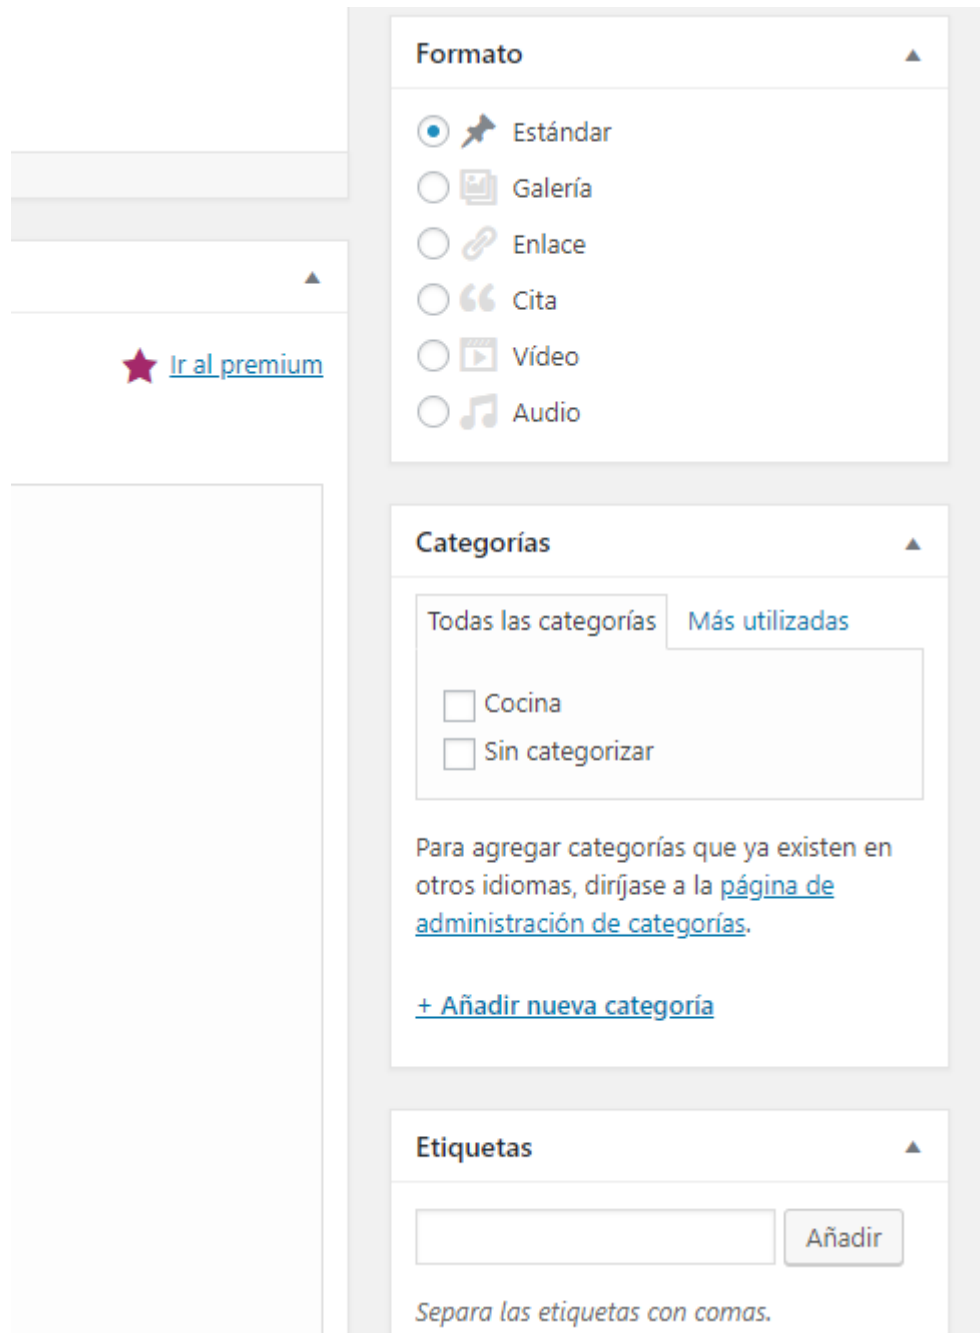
Ir al premium

Formato

Estándar

Galería

Enlace

Cita

Vídeo

Audio

Categorías

Todas las categorías

Más utilizadas

Cocina

Sin categorizar

Para agregar categorías que ya existen en otros idiomas, diríjase a la página de administración de categorías.

+ Añadir nueva categoría

Etiquetas

Añadir

Separa las etiquetas con comas.